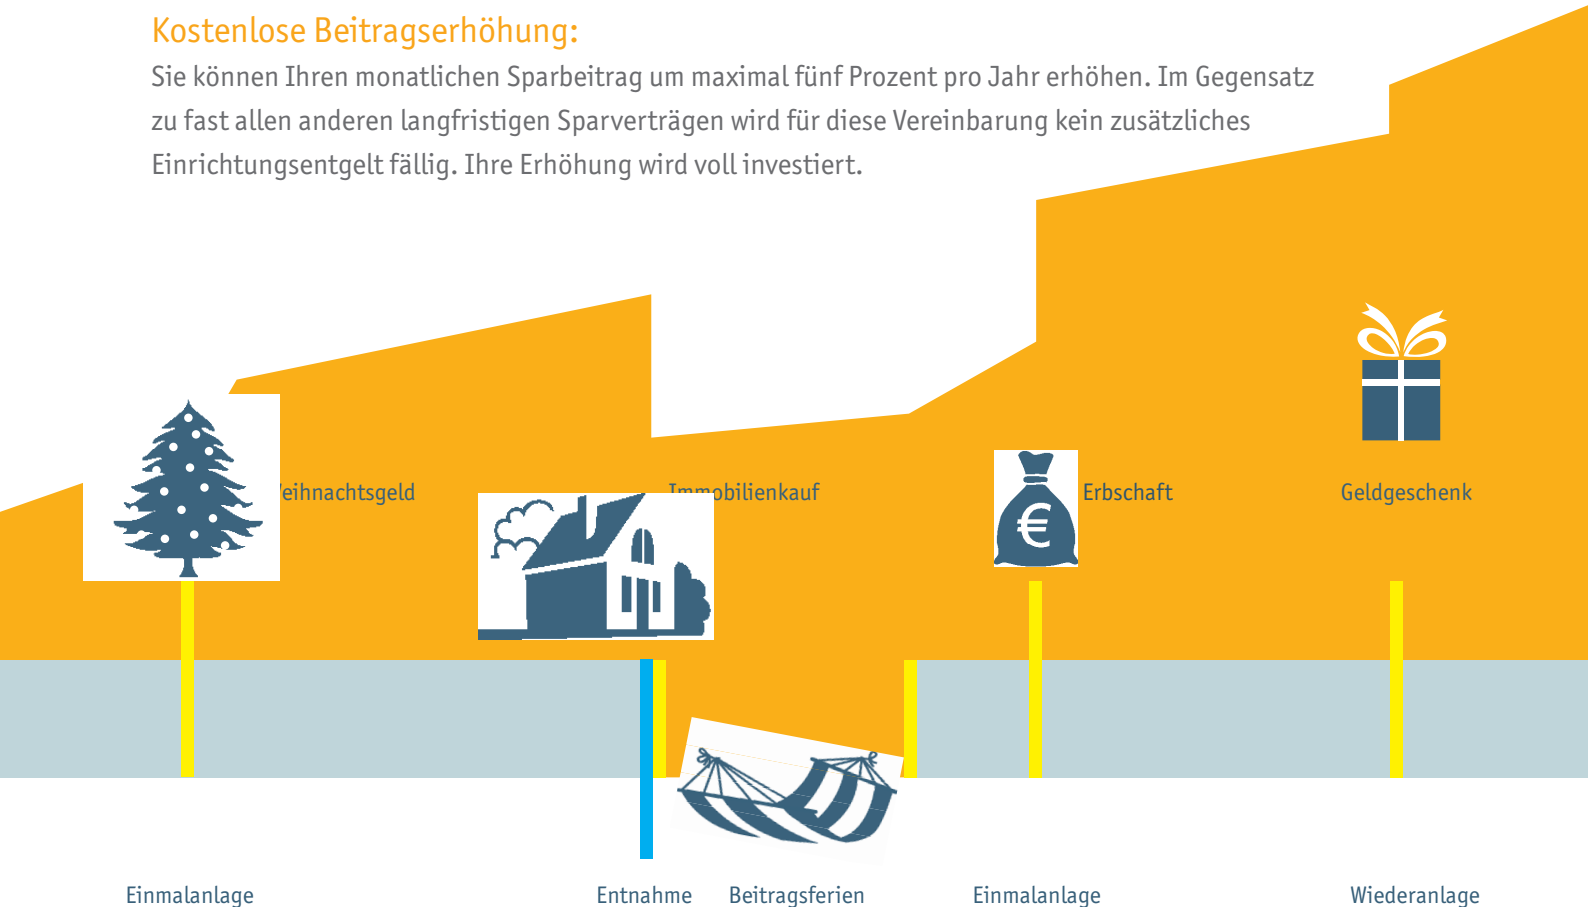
Kostenlose Beitragserhöhung:
Sie können Ihren monatlichen Sparbeitrag um maximal fünf Prozent pro Jahr erhöhen. Im Gegensatz zu fast allen anderen langfristigen Sparverträgen wird für diese Vereinbarung kein zusätzliches Einrichtungsentgelt fällig. Ihre Erhöhung wird voll investiert.

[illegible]eihnachtsgeld

Im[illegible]obilienkauf

€

Erbschaft

Geldgeschenk

Einmalanlage

Entnahme

Beitragsferien

Einmalanlage

Wiederanlage